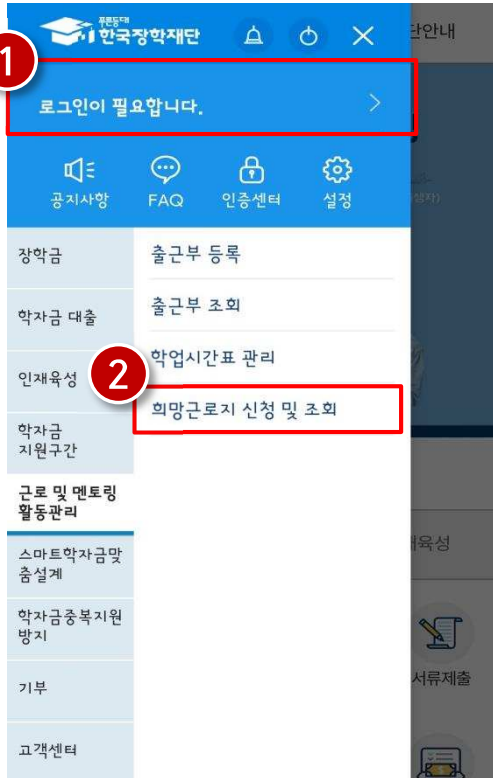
푸른등대 한국장학재단

단안내

1

로그인이 필요합니다.

공지사항

FAQ

인증센터

설정

장학금

학자금 대출

인재육성

학자금 지원구간

근로 및 멘토링 활동관리

스마트학자금맞춤설계

학자금중복지원방지

기부

고객센터

출근부 등록

출근부 조회

학업시간표 관리

2

희망근로지 신청 및 조회

육성

서류제출